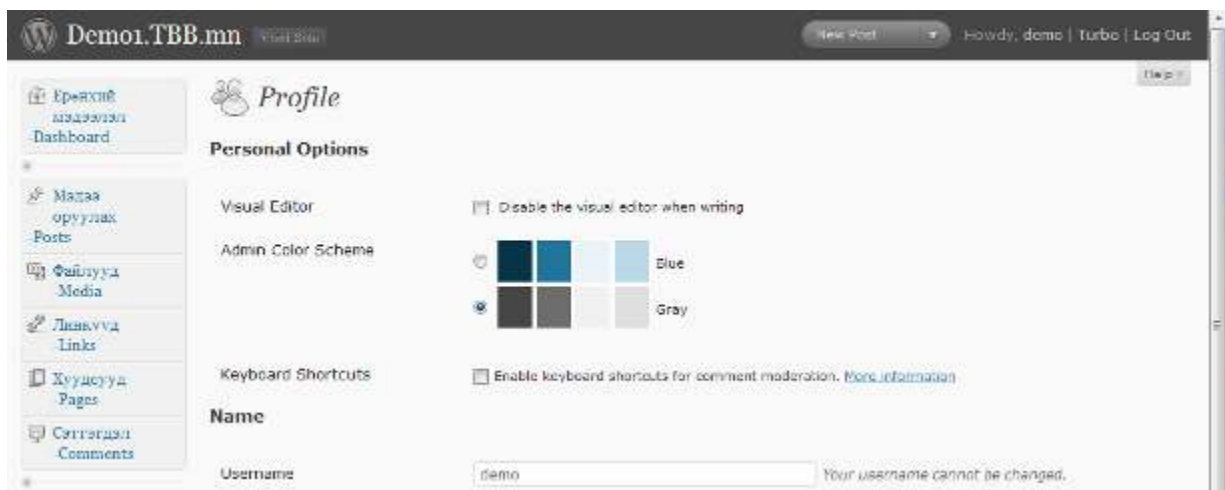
Demo1.TBB.mn Visit Site

New Post

Howdy, demo | Turbo | Log Out

Help

Ерөнхий мэдээлэл Dashboard

Мэдээ оруулах Posts

Файлууд Media

Линкүүд Links

Хуудсууд Pages

Сэтгэгдэл Comments

Profile

Personal Options

Visual Editor

Disable the visual editor when writing

Admin Color Scheme

Blue

Gray

Keyboard Shortcuts

Enable keyboard shortcuts for comment moderation. More information

Name

Username

demo

Your username cannot be changed.